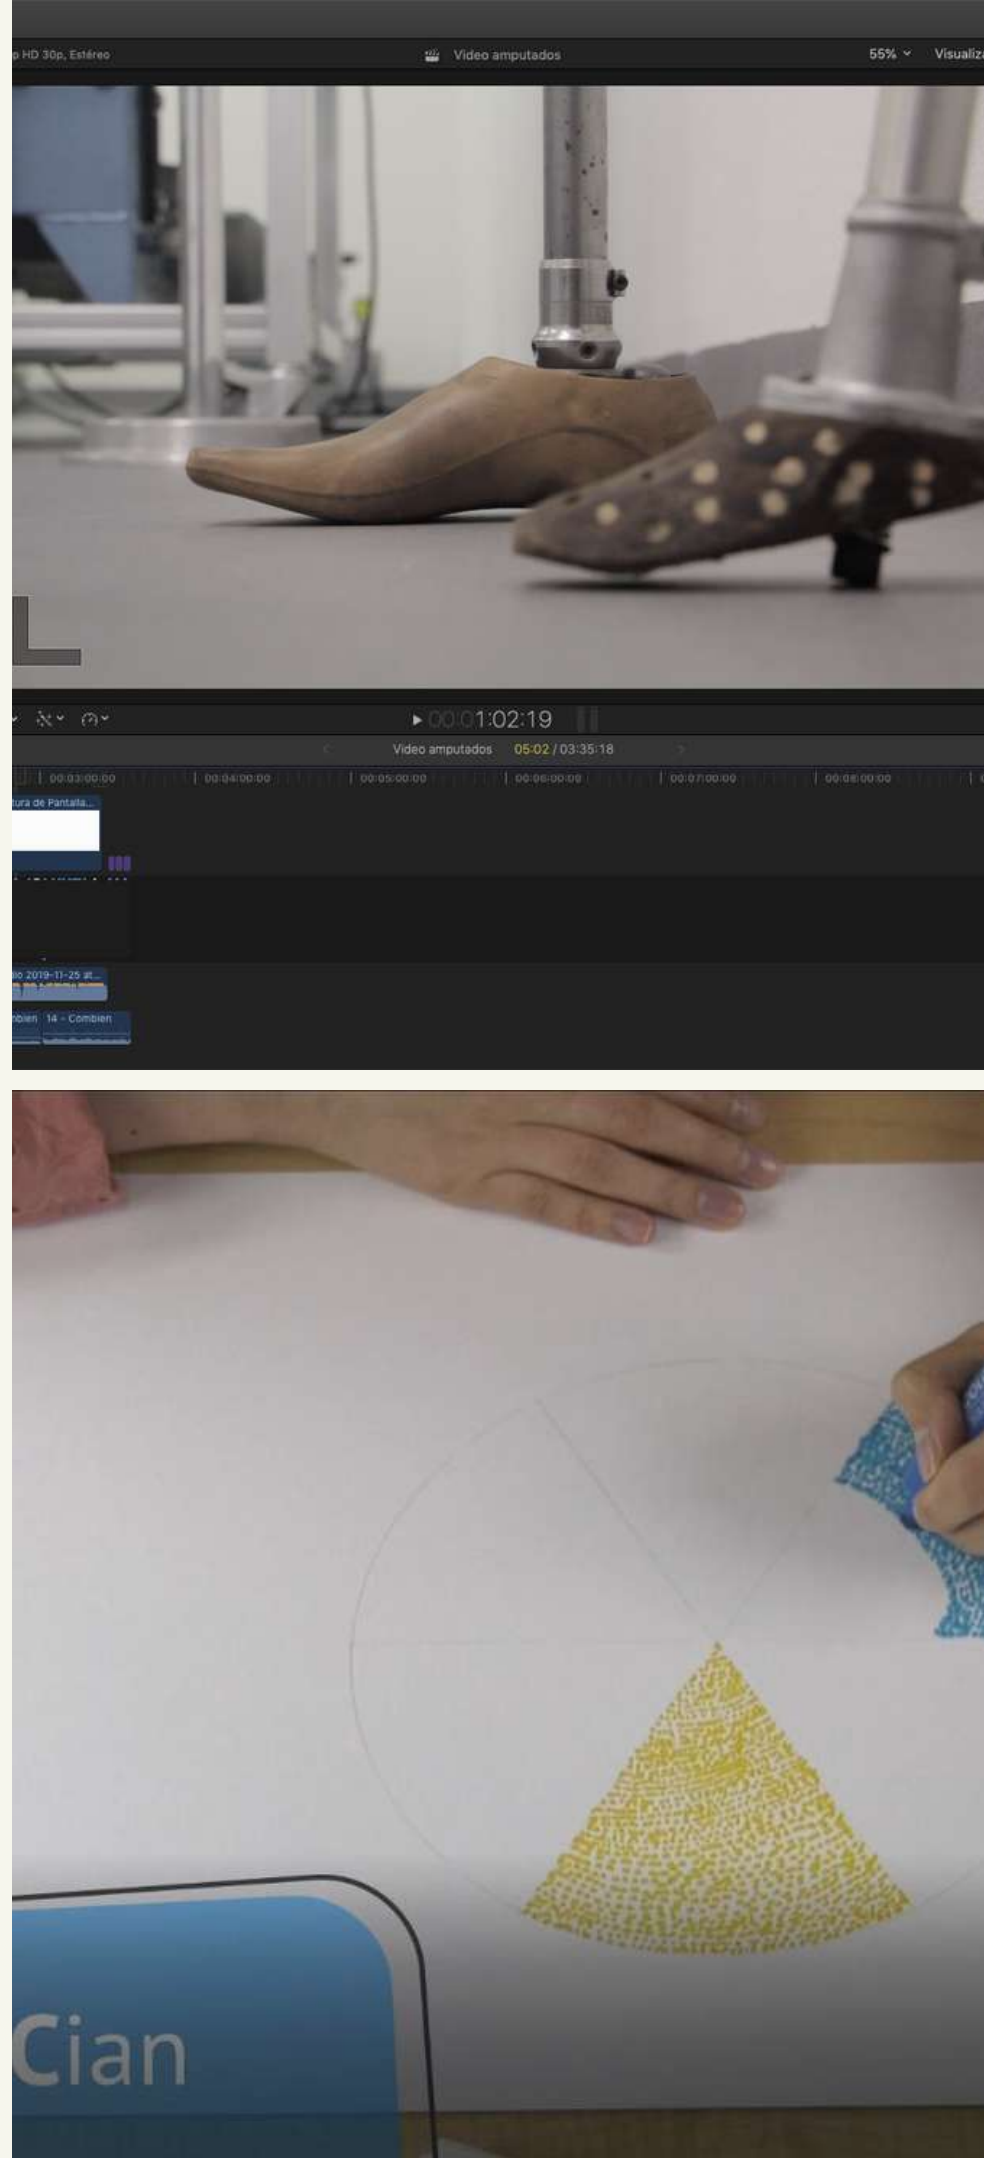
p HD 30p, Estéreo

Video amputados

55% ˅ Visualiz

L

00:01:02:19

Video amputados 05:02 / 03:35:18

00:03:00:00 00:04:00:00 00:05:00:00 00:06:00:00 00:07:00:00 00:08:00:00

tura de Pantalla...

llo 2019-11-25 at...

nbien 14 - Combien

Cian